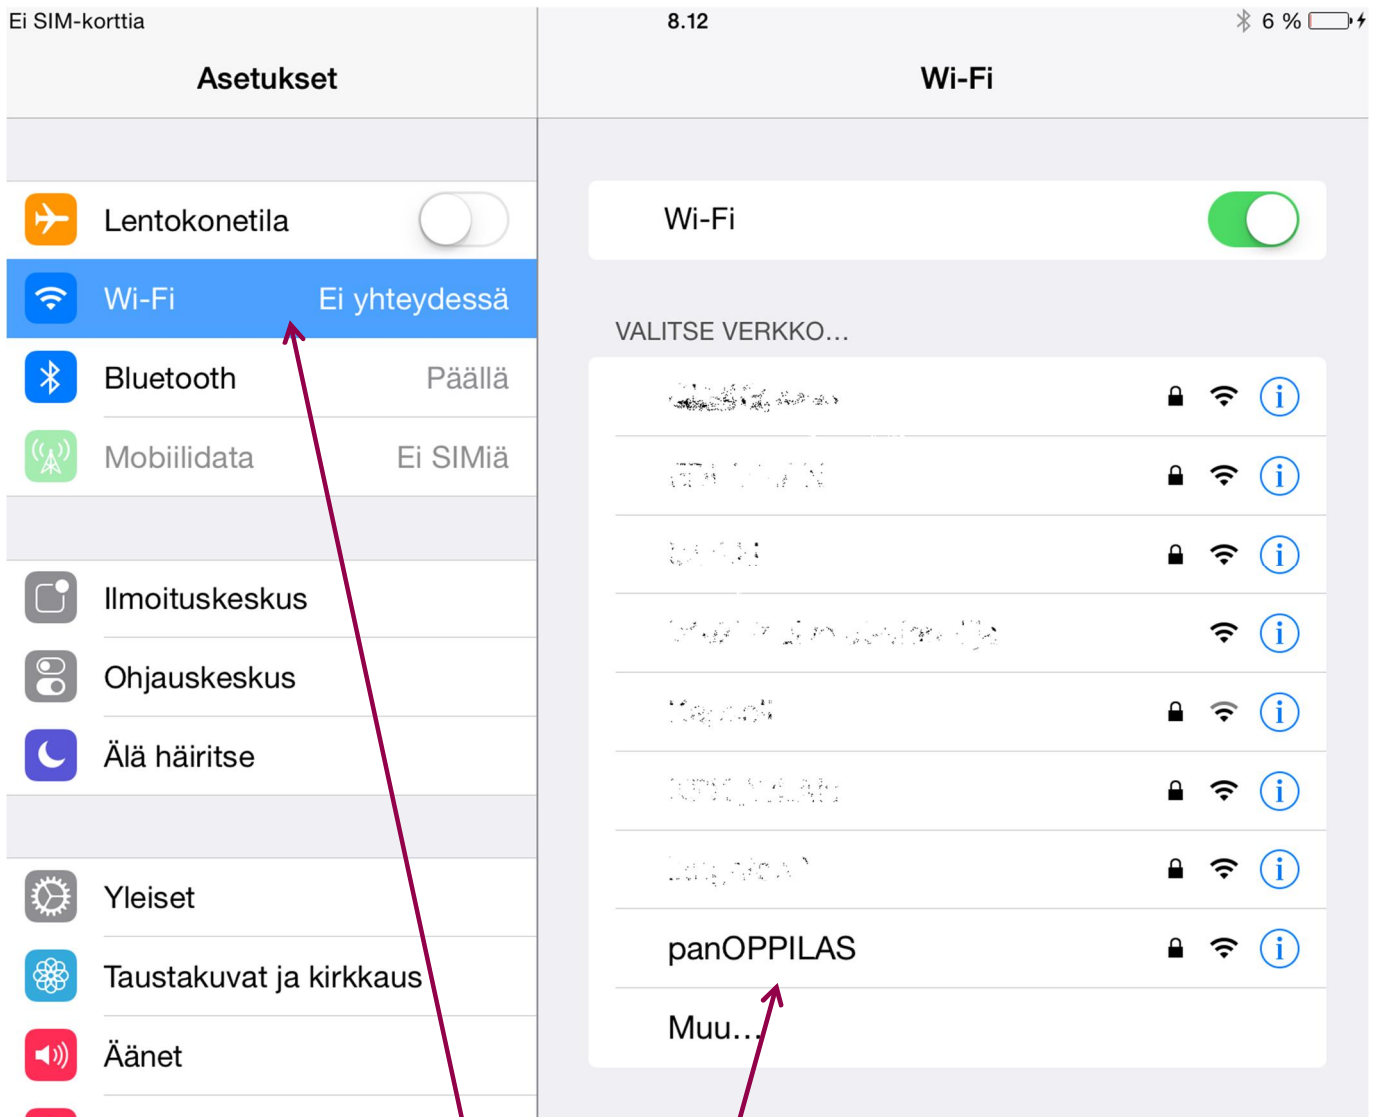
Ei SIM-korttia

8.12

6 %

Asetukset

Lentokonetila

Wi-Fi Ei yhteydessä

Bluetooth Päällä

Mobiilidata Ei SIMiä

Ilmoituskeskus

Ohjauskeskus

Älä häiritse

Yleiset

Taustakuvat ja kirkkaus

Äänet

Wi-Fi

Wi-Fi

VALITSE VERKKO...

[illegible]

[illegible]

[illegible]

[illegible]

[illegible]

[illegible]

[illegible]

panOPPILAS

Muu...